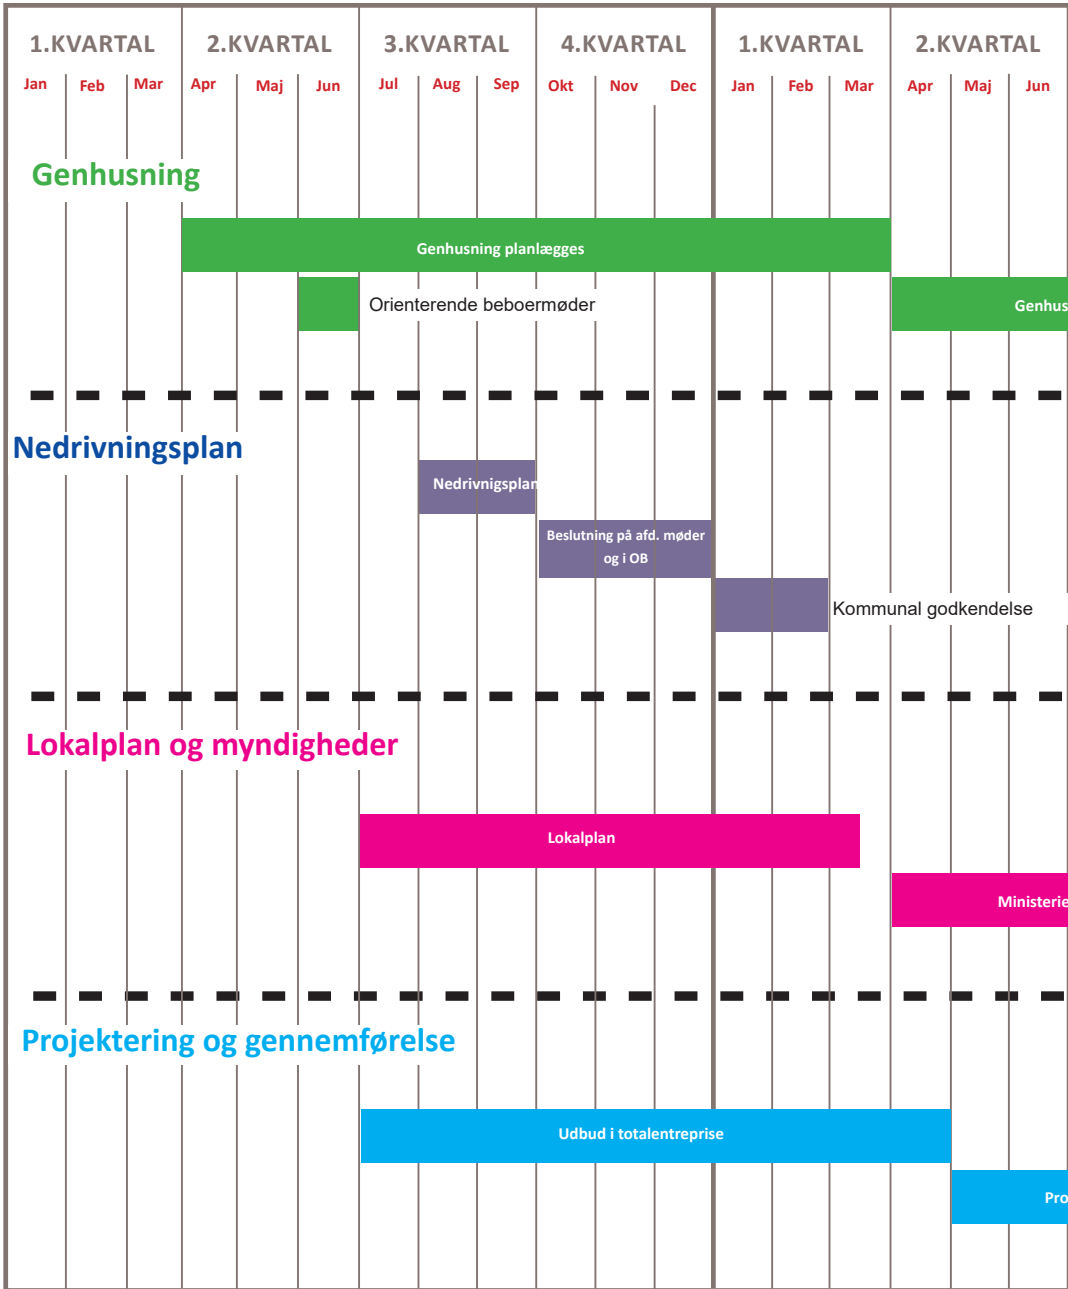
| 1.KVARTAL | | | 2.KVARTAL | | | 3.KVARTAL | | | 4.KVARTAL | | | 1.KVARTAL | | | 2.KVARTAL | | |
|---|---|---|---|---|---|---|---|---|---|---|---|---|---|---|---|---|---|
| Jan | Feb | Mar | Apr | Maj | Jun | Jul | Aug | Sep | Okt | Nov | Dec | Jan | Feb | Mar | Apr | Maj | Jun |

Genhusning

Genhusning planlægges

Orienterende beboermøder

Genhus

Nedrivningsplan

Nedrivnigsplan

Beslutning på afd. møder og i OB

Kommunal godkendelse

Lokalplan og myndigheder

Lokalplan

Ministerie

Projektering og gennemførelse

Udbud i totalentreprise

Pro